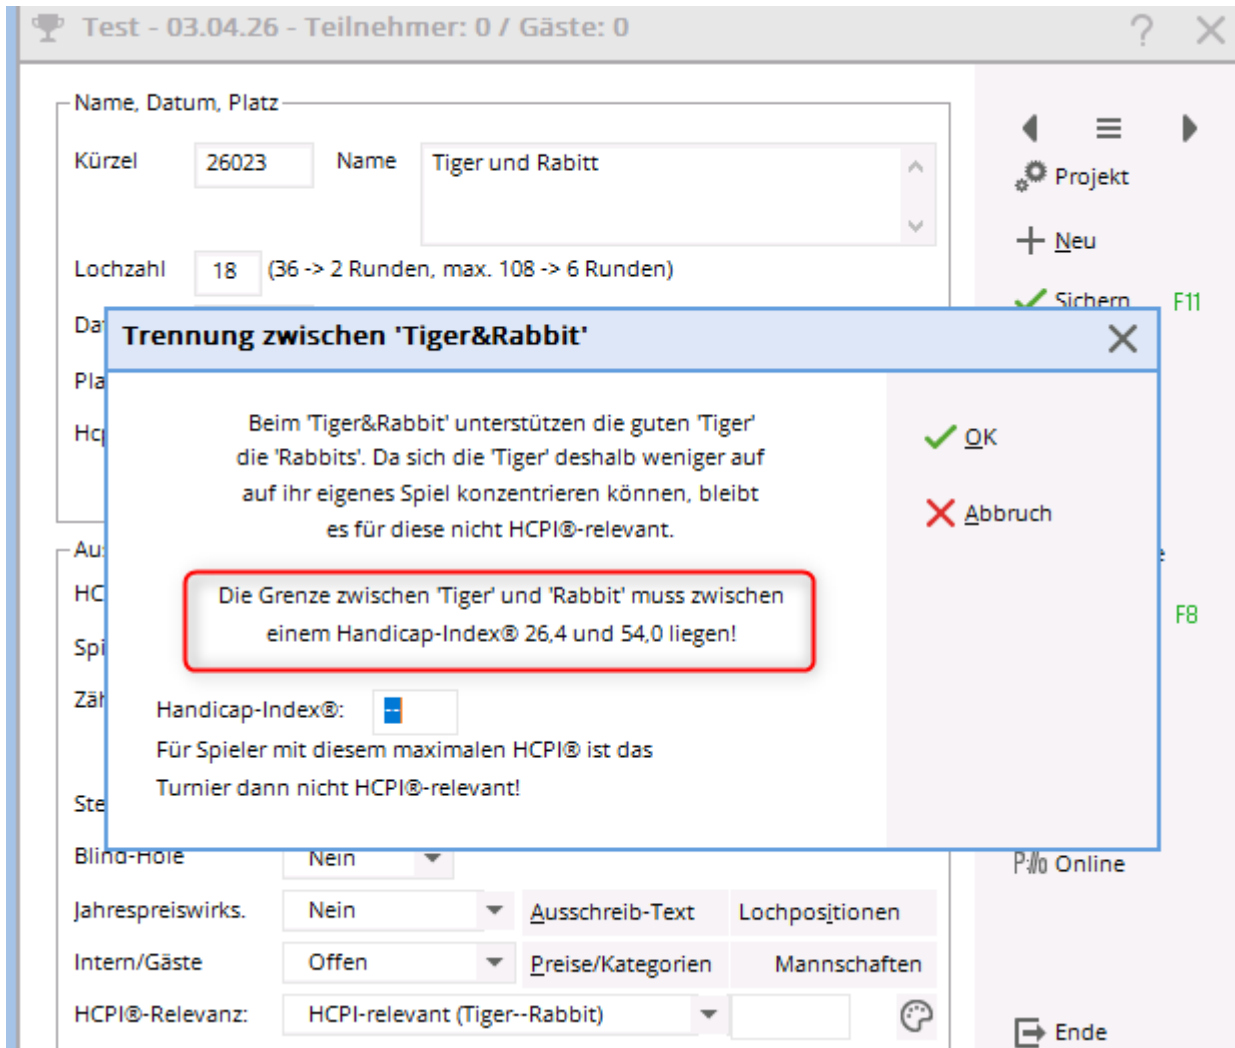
Test - 03.04.26 - Teilnehmer: 0 / Gäste: 0

?

Name, Datum, Platz

Kürzel 26023 Name Tiger und Rabitt

Lochzahl 18 (36 -> 2 Runden, max. 108 -> 6 Runden)

Da

Pla

Hc

Au

HC

Spi

Zäh

Ste

Blind-Hole Nein

Jahrespreiswirks. Nein

Intern/Gäste Offen

HCPI®-Relevanz: HCPI-relevant (Tiger--Rabbit)

Ausschreib-Text Lochpositionen

Preise/Kategorien Mannschaften

Projekt

Neu

Sichern F11

F8

Online

Ende

Trennung zwischen 'Tiger&Rabbit'

Beim 'Tiger&Rabbit' unterstützen die guten 'Tiger' die 'Rabbits'. Da sich die 'Tiger' deshalb weniger auf auf ihr eigenes Spiel konzentrieren können, bleibt es für diese nicht HCPI®-relevant.

Die Grenze zwischen 'Tiger' und 'Rabbit' muss zwischen einem Handicap-Index® 26,4 und 54,0 liegen!

Handicap-Index®: --

Für Spieler mit diesem maximalen HCPI® ist das Turnier dann nicht HCPI®-relevant!

OK

Abbruch